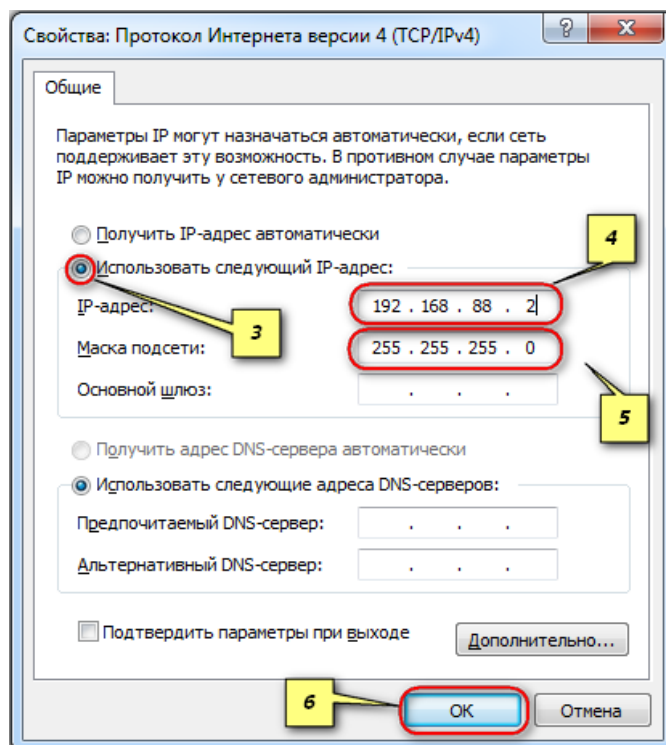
Свойства: Протокол Интернета версии 4 (TCP/IPv4)

?

Общие

Параметры IP могут назначаться автоматически, если сеть поддерживает эту возможность. В противном случае параметры IP можно получить у сетевого администратора.

Получить IP-адрес автоматически

Использовать следующий IP-адрес:

IP-адрес: 192 . 168 . 88 . 2

Маска подсети: 255 . 255 . 255 . 0

Основной шлюз: . . .

Получить адрес DNS-сервера автоматически

Использовать следующие адреса DNS-серверов:

Предпочитаемый DNS-сервер: . . .

Альтернативный DNS-сервер: . . .

Подтвердить параметры при выходе

Дополнительно...

3

4

5

6

OK

Отмена